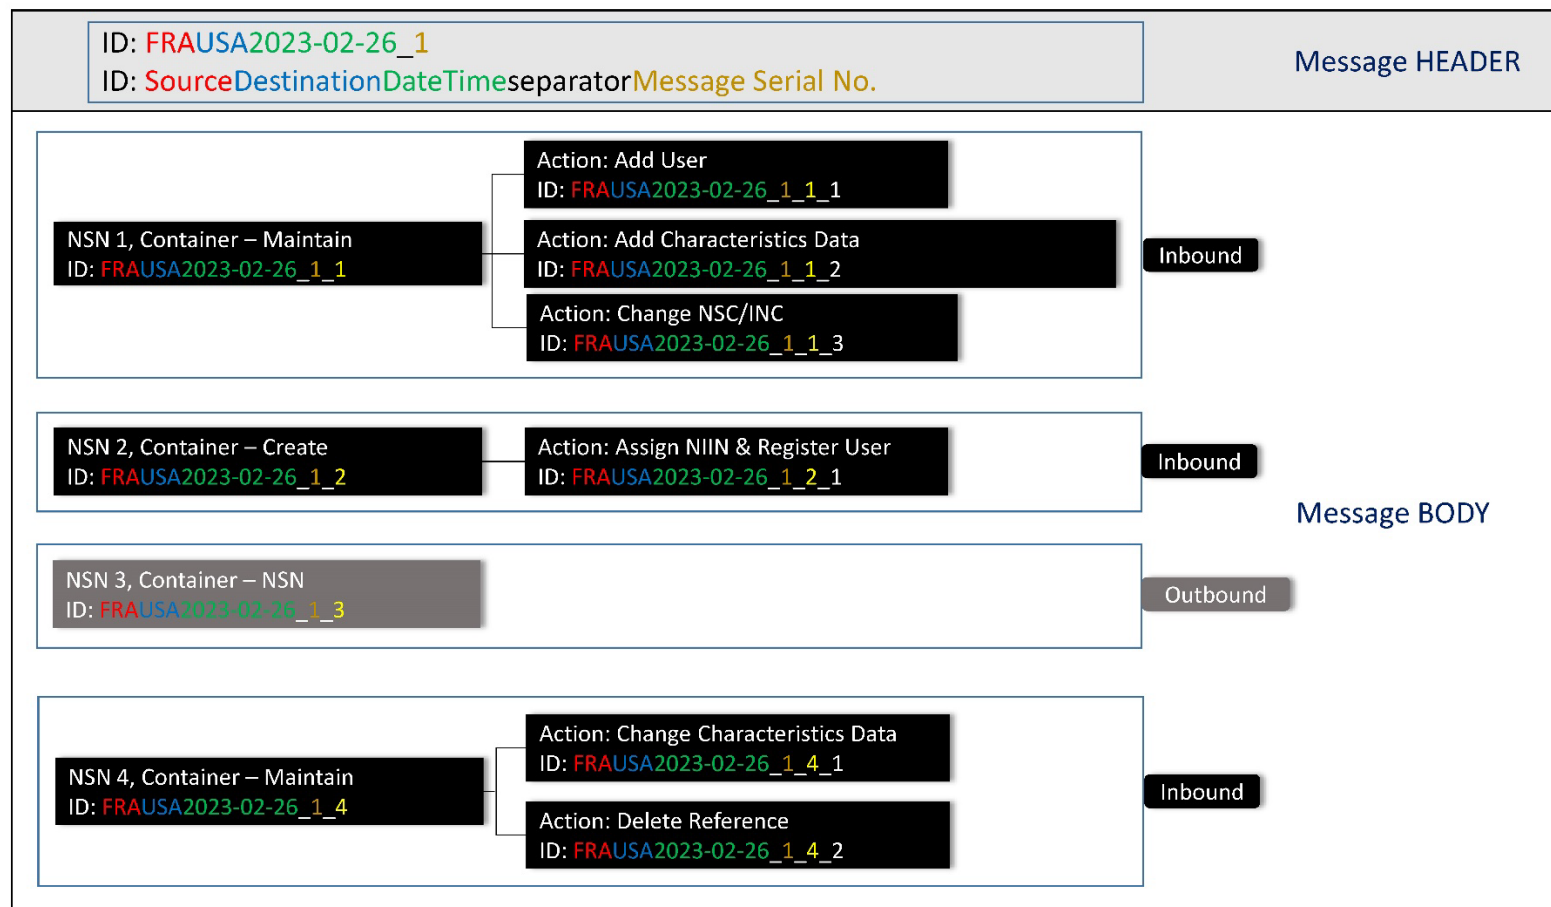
ID: FRAUSA2023-02-26_1
ID: SourceDestinationDateTimeseparatorMessage Serial No.

Message HEADER

NSN 1, Container – Maintain
ID: FRAUSA2023-02-26_1_1

Action: Add User
ID: FRAUSA2023-02-26_1_1_1

Action: Add Characteristics Data
ID: FRAUSA2023-02-26_1_1_2

Action: Change NSC/INC
ID: FRAUSA2023-02-26_1_1_3

Inbound

NSN 2, Container – Create
ID: FRAUSA2023-02-26_1_2

Action: Assign NIIN & Register User
ID: FRAUSA2023-02-26_1_2_1

Inbound

Message BODY

NSN 3, Container – NSN
ID: FRAUSA2023-02-26_1_3

Outbound

NSN 4, Container – Maintain
ID: FRAUSA2023-02-26_1_4

Action: Change Characteristics Data
ID: FRAUSA2023-02-26_1_4_1

Action: Delete Reference
ID: FRAUSA2023-02-26_1_4_2

Inbound